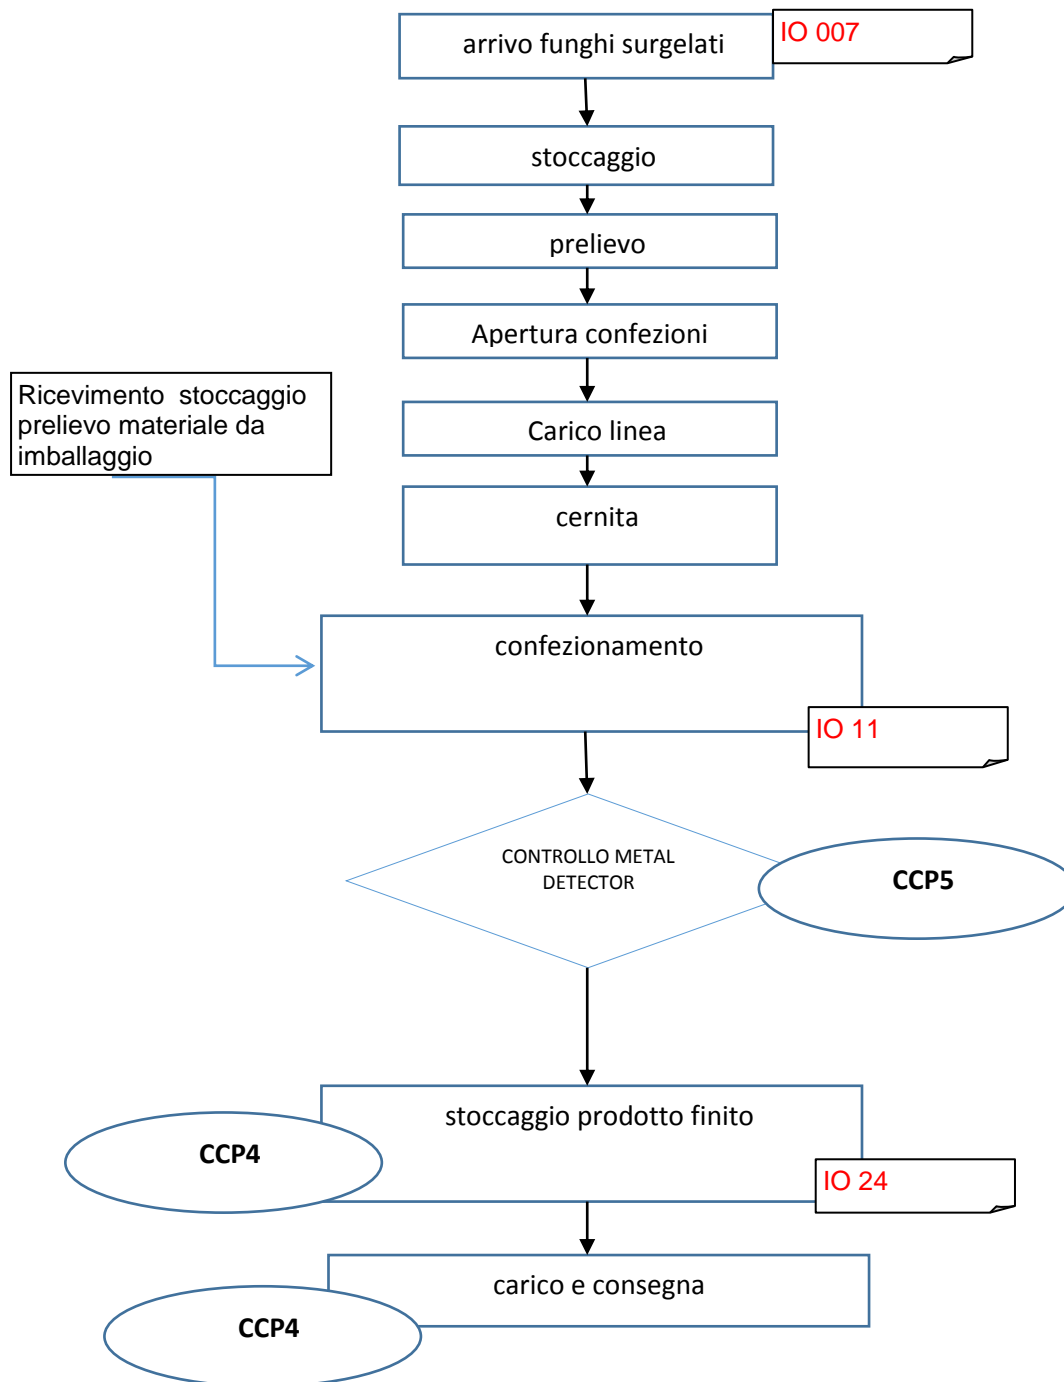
arrivo funghi surgelati

IO 007

stoccaggio

prelievo

Apertura confezioni

Ricevimento stoccaggio prelievo materiale da imballaggio

Carico linea

cernita

confezionamento

IO 11

CONTROLLO METAL DETECTOR

CCP5

stoccaggio prodotto finito

CCP4

IO 24

carico e consegna

CCP4